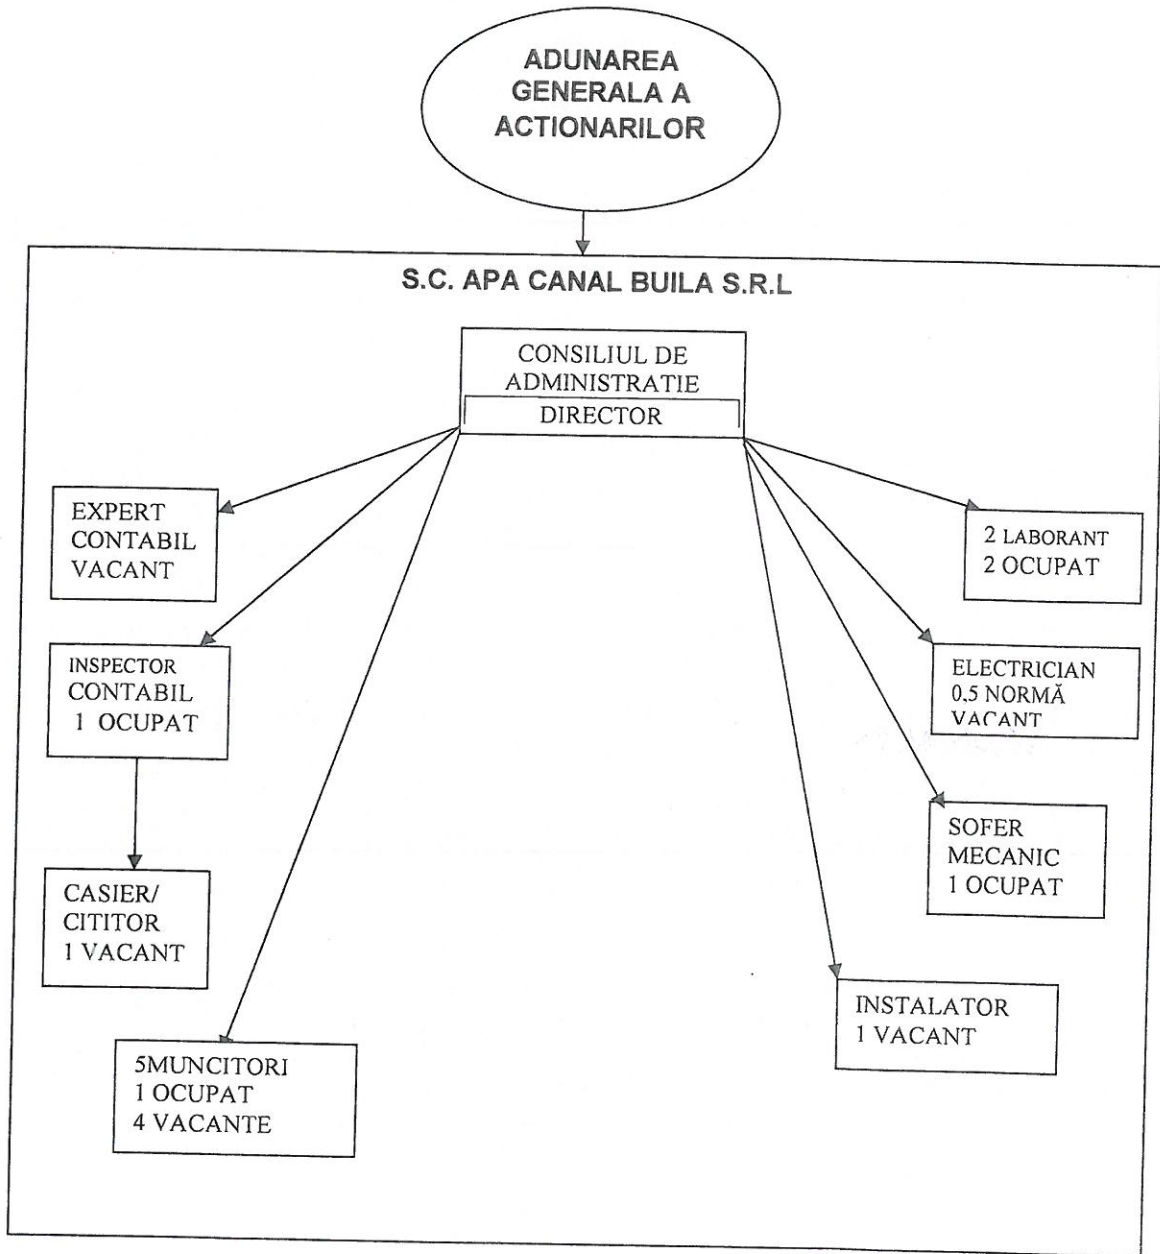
ADUNAREA GENERALA A ACTIONARILOR

S.C. APA CANAL BUILA S.R.L

CONSILIUL DE ADMINISTRATIE
DIRECTOR

EXPERT CONTABIL VACANT

INSPECTOR CONTABIL 1 OCUPAT

CASIER/ CITITOR 1 VACANT

5MUNCITORI 1 OCUPAT 4 VACANTE

2 LABORANT 2 OCUPAT

ELECTRICIAN 0.5 NORMĂ VACANT

SOFER MECANIC 1 OCUPAT

INSTALATOR 1 VACANT